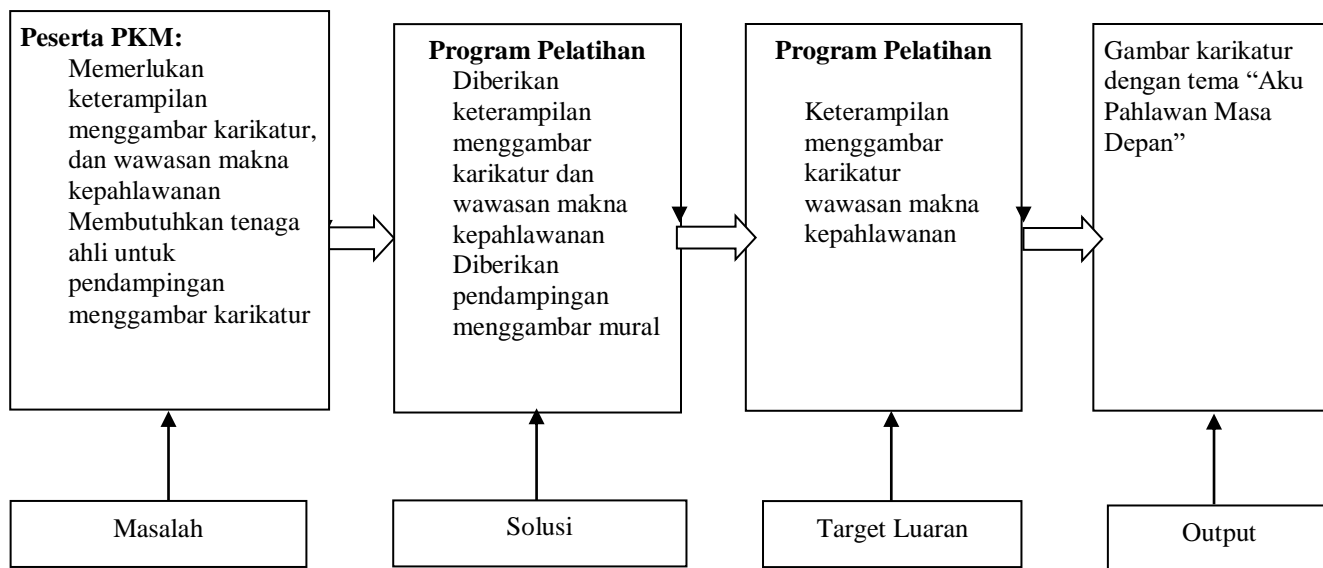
Peserta PKM:
Memerlukan keterampilan menggambar karikatur, dan wawasan makna kepahlawanan
Membutuhkan tenaga ahli untuk pendampingan menggambar karikatur

Program Pelatihan
Diberikan keterampilan menggambar karikatur dan wawasan makna kepahlawanan
Diberikan pendampingan menggambar mural

Program Pelatihan
Keterampilan menggambar karikatur wawasan makna kepahlawanan

Gambar karikatur dengan tema "Aku Pahlawan Masa Depan"

Masalah

Solusi

Target Luaran

Output